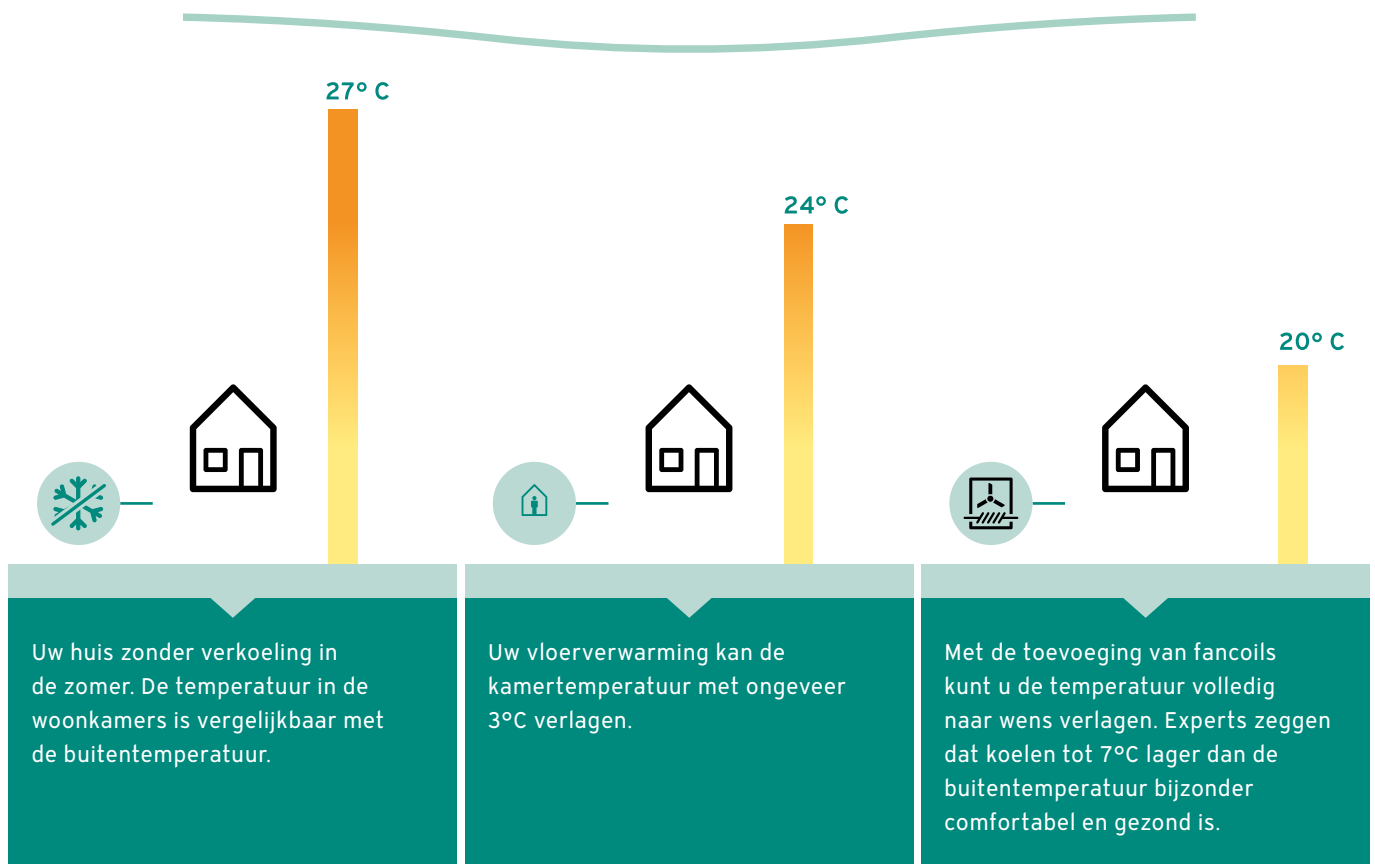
27° C

24° C

20° C

Uw huis zonder verkoeling in de zomer. De temperatuur in de woonkamers is vergelijkbaar met de buitentemperatuur.

Uw vloerverwarming kan de kamertemperatuur met ongeveer 3°C verlagen.

Met de toevoeging van fancoils kunt u de temperatuur volledig naar wens verlagen. Experts zeggen dat koelen tot 7°C lager dan de buitentemperatuur bijzonder comfortabel en gezond is.